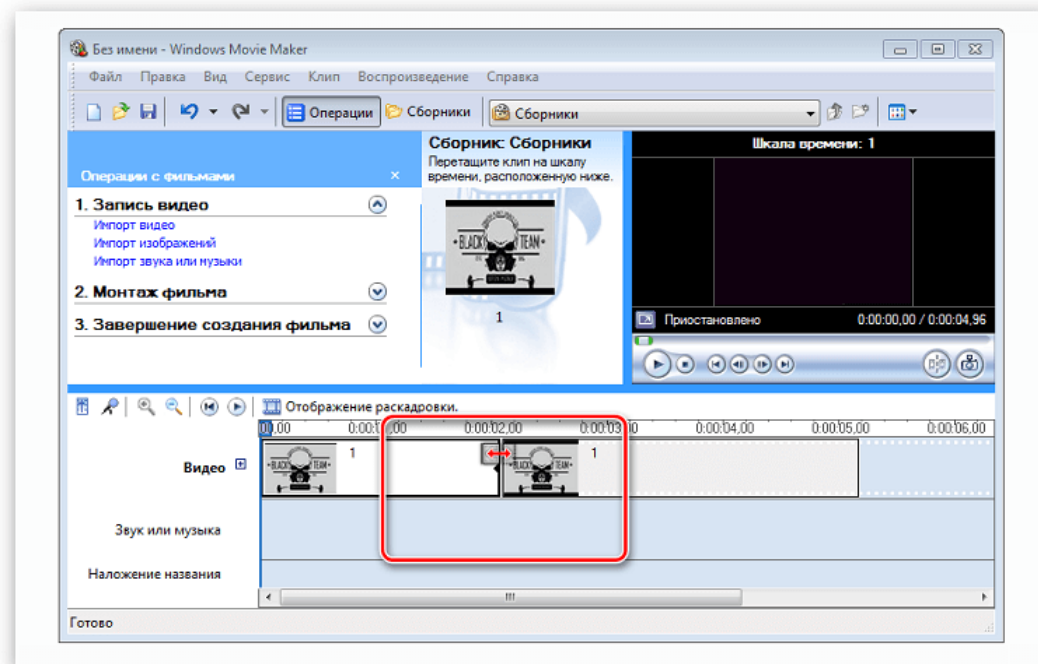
Без имени - Windows Movie Maker

Файл Правка Вид Сервис Клип Воспроизведение Справка

Операции Сборники Сборники

Операции с фильмами

1. Запись видео
Импорт видео
Импорт изображений
Импорт звука или музыки

2. Монтаж фильма

3. Завершение создания фильма

Сборник: Сборники
Перетащите клип на шкалу времени, расположенную ниже.

BLACK TEAM

1

Шкала времени: 1

Приостановлено 0:00:00,00 / 0:00:04,96

Отображение раскадровки.

0,00 0:00:01,00 0:00:02,00 0:00:03,00 0:00:04,00 0:00:05,00 0:00:06,00

Видео

1

BLACK TEAM

1

Звук или музыка

Наложение названия

Готово